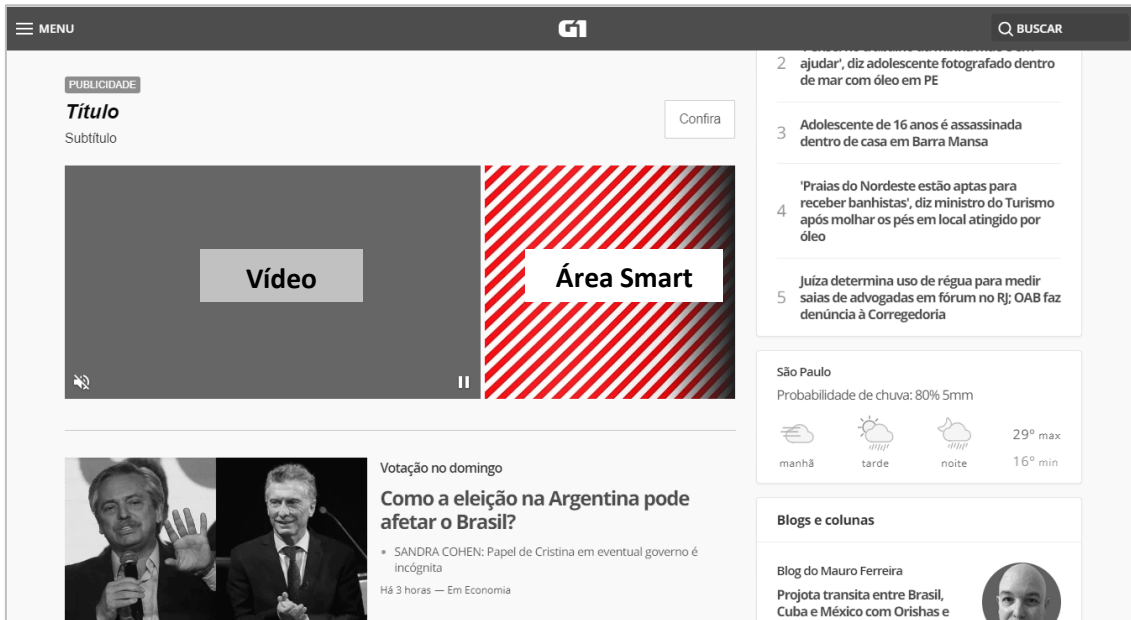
MENU

G1

BUSCAR

PUBLICIDADE

Título

Subtítulo

Confira

Vídeo

Área Smart

2 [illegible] ajudar', diz adolescente fotografado dentro de mar com óleo em PE

3 Adolescente de 16 anos é assassinada dentro de casa em Barra Mansa

4 'Praias do Nordeste estão aptas para receber banhistas', diz ministro do Turismo após molhar os pés em local atingido por óleo

5 Juíza determina uso de régua para medir saias de advogadas em fórum no RJ; OAB faz denúncia à Corregedoria

São Paulo

Probabilidade de chuva: 80% 5mm

manhã tarde noite

29° max

16° min

Votação no domingo

Como a eleição na Argentina pode afetar o Brasil?

• SANDRA COHEN: Papel de Cristina em eventual governo é incógnita

Há 3 horas — Em Economia

Blogs e colunas

Blog do Mauro Ferreira

Projota transita entre Brasil, Cuba e México com Orishas e